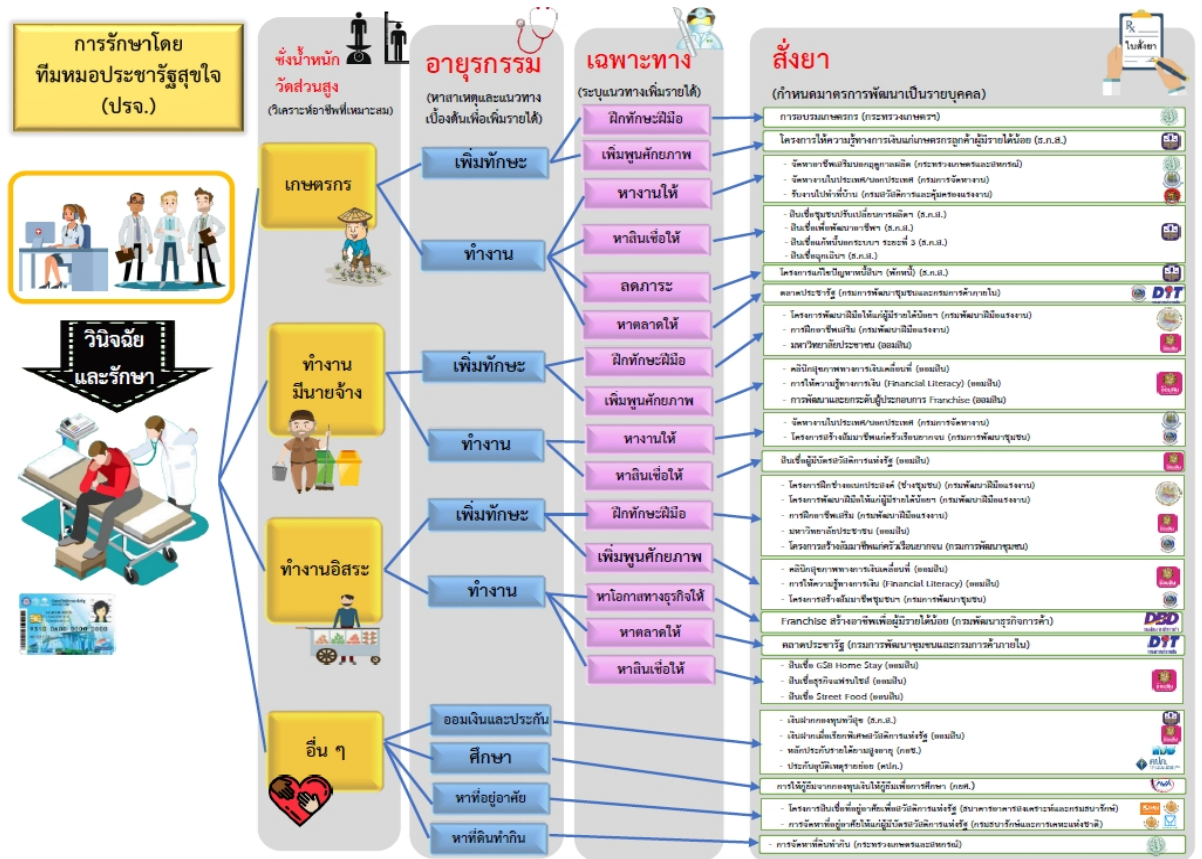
การรักษาโดย
ทีมหมอประชารัฐสุขใจ
(ปรจ.)

วินิจฉัย
และรักษา

ชั่งน้ำหนัก
วัดส่วนสูง
(วิเคราะห์อาชีพที่เหมาะสม)

อายุรกรรม
(หาสาเหตุและแนวทางเบื้องต้นเพื่อเพิ่มรายได้)

เฉพาะทาง
(ระบุแนวทางเพิ่มรายได้)

สั่งยา
(กำหนดมาตรการพัฒนาเป็นรายบุคคล)

ใบสั่งยา

เกษตรกร
ทำงาน
มีนายจ้าง
ทำงานอิสระ
อื่น ๆ

เพิ่มทักษะ
ทำงาน
เพิ่มทักษะ
ทำงาน
เพิ่มทักษะ
ทำงาน
ออมเงินและประกัน
ศึกษา
หาที่อยู่อาศัย
หาที่ดินทำกิน

ฝึกทักษะฝีมือ
เพิ่มพูนศักยภาพ
หางานให้
หาสินเชื่อให้
ลดภาระ
หาตลาดให้
ฝึกทักษะฝีมือ
เพิ่มพูนศักยภาพ
หางานให้
หาสินเชื่อให้
ฝึกทักษะฝีมือ
เพิ่มพูนศักยภาพ
หาโอกาสทางธุรกิจให้
หาตลาดให้
หาสินเชื่อให้

การอบรมเกษตรกร (กระทรวงเกษตรฯ)
โครงการให้ความรู้ทางการเงินแก่เกษตรกรลูกค้าผู้มีรายได้น้อย (ธ.ก.ส.)
- จัดหาอาชีพเสริมนอกฤดูการผลิต (กระทรวงเกษตรและสหกรณ์)
- จัดหางานในประเทศ/นอกประเทศ (กรมการจัดหางาน)
- รับงานไปทำที่บ้าน (กรมสวัสดิการและคุ้มครองแรงงาน)
- สินเชื่อชุมชนปรับเปลี่ยนการผลิต (ธ.ก.ส.)
- สินเชื่อเพื่อพัฒนาอาชีพ (ธ.ก.ส.)
- สินเชื่อแก้หนี้นอกระบบฯ ระยะที่ 3 (ธ.ก.ส.)
- สินเชื่อฉุกเฉินฯ (ธ.ก.ส.)
โครงการแก้ไขปัญหาหนี้สิน (พักหนี้) (ธ.ก.ส.)
ตลาดประชารัฐ (กรมการพัฒนาชุมชนและกรมการค้าภายใน)
DIT
- โครงการพัฒนาฝีมือให้แก่ผู้มีรายได้น้อย (กรมพัฒนาฝีมือแรงงาน)
- การฝึกอาชีพเสริม (กรมพัฒนาฝีมือแรงงาน)
- มหาวิทยาลัยประชาชน (ออมสิน)
- คลินิกสุขภาพทางการเงินเคลื่อนที่ (ออมสิน)
- การให้ความรู้ทางการเงิน (Financial Literacy) (ออมสิน)
- การพัฒนาและยกระดับผู้ประกอบการ Franchise (ออมสิน)
- จัดหางานในประเทศ/นอกประเทศ (กรมการจัดหางาน)
- โครงการสร้างสัมมาชีพแก่ครัวเรือนยากจน (กรมการพัฒนาชุมชน)
สินเชื่อผู้มีบัตรสวัสดิการแห่งรัฐ (ออมสิน)
- โครงการฝึกช่างอเนกประสงค์ (ช่างชุมชน) (กรมพัฒนาฝีมือแรงงาน)
- โครงการพัฒนาฝีมือให้แก่ผู้มีรายได้น้อย (กรมพัฒนาฝีมือแรงงาน)
- การฝึกอาชีพเสริม (กรมพัฒนาฝีมือแรงงาน)
- มหาวิทยาลัยประชาชน (ออมสิน)
- โครงการสร้างสัมมาชีพแก่ครัวเรือนยากจน (กรมการพัฒนาชุมชน)
- คลินิกสุขภาพทางการเงินเคลื่อนที่ (ออมสิน)
- การให้ความรู้ทางการเงิน (Financial Literacy) (ออมสิน)
- โครงการสร้างสัมมาชีพชุมชน (กรมการพัฒนาชุมชน)
Franchise สร้างอาชีพเพื่อผู้มีรายได้น้อย (กรมพัฒนาธุรกิจการค้า)
DBD
ตลาดประชารัฐ (กรมการพัฒนาชุมชนและกรมการค้าภายใน)
DIT
- สินเชื่อ GSB Home Stay (ออมสิน)
- สินเชื่อธุรกิจแฟรนไชส์ (ออมสิน)
- สินเชื่อ Street Food (ออมสิน)
- เงินฝากกองทุนทวีสุข (ธ.ก.ส.)
- เงินฝากเผื่อเรียกพิเศษสวัสดิการแห่งรัฐ (ออมสิน)
- หลักประกันรายได้ยามสูงอายุ (กอช.)
- ประกันอุบัติเหตุรายย่อย (คปภ.)
การให้กู้ยืมจากกองทุนเงินให้กู้ยืมเพื่อการศึกษา (กยศ.)
- โครงการสินเชื่อที่อยู่อาศัยเพื่อสวัสดิการแห่งรัฐ (ธนาคารอาคารสงเคราะห์และธนาคารออมสิน)
- การจัดหาที่อยู่อาศัยให้แก่ผู้มีบัตรสวัสดิการแห่งรัฐ (กรมธนารักษ์และการเคหะแห่งชาติ)
- การจัดหาที่ดินทำกิน (กระทรวงเกษตรและสหกรณ์)